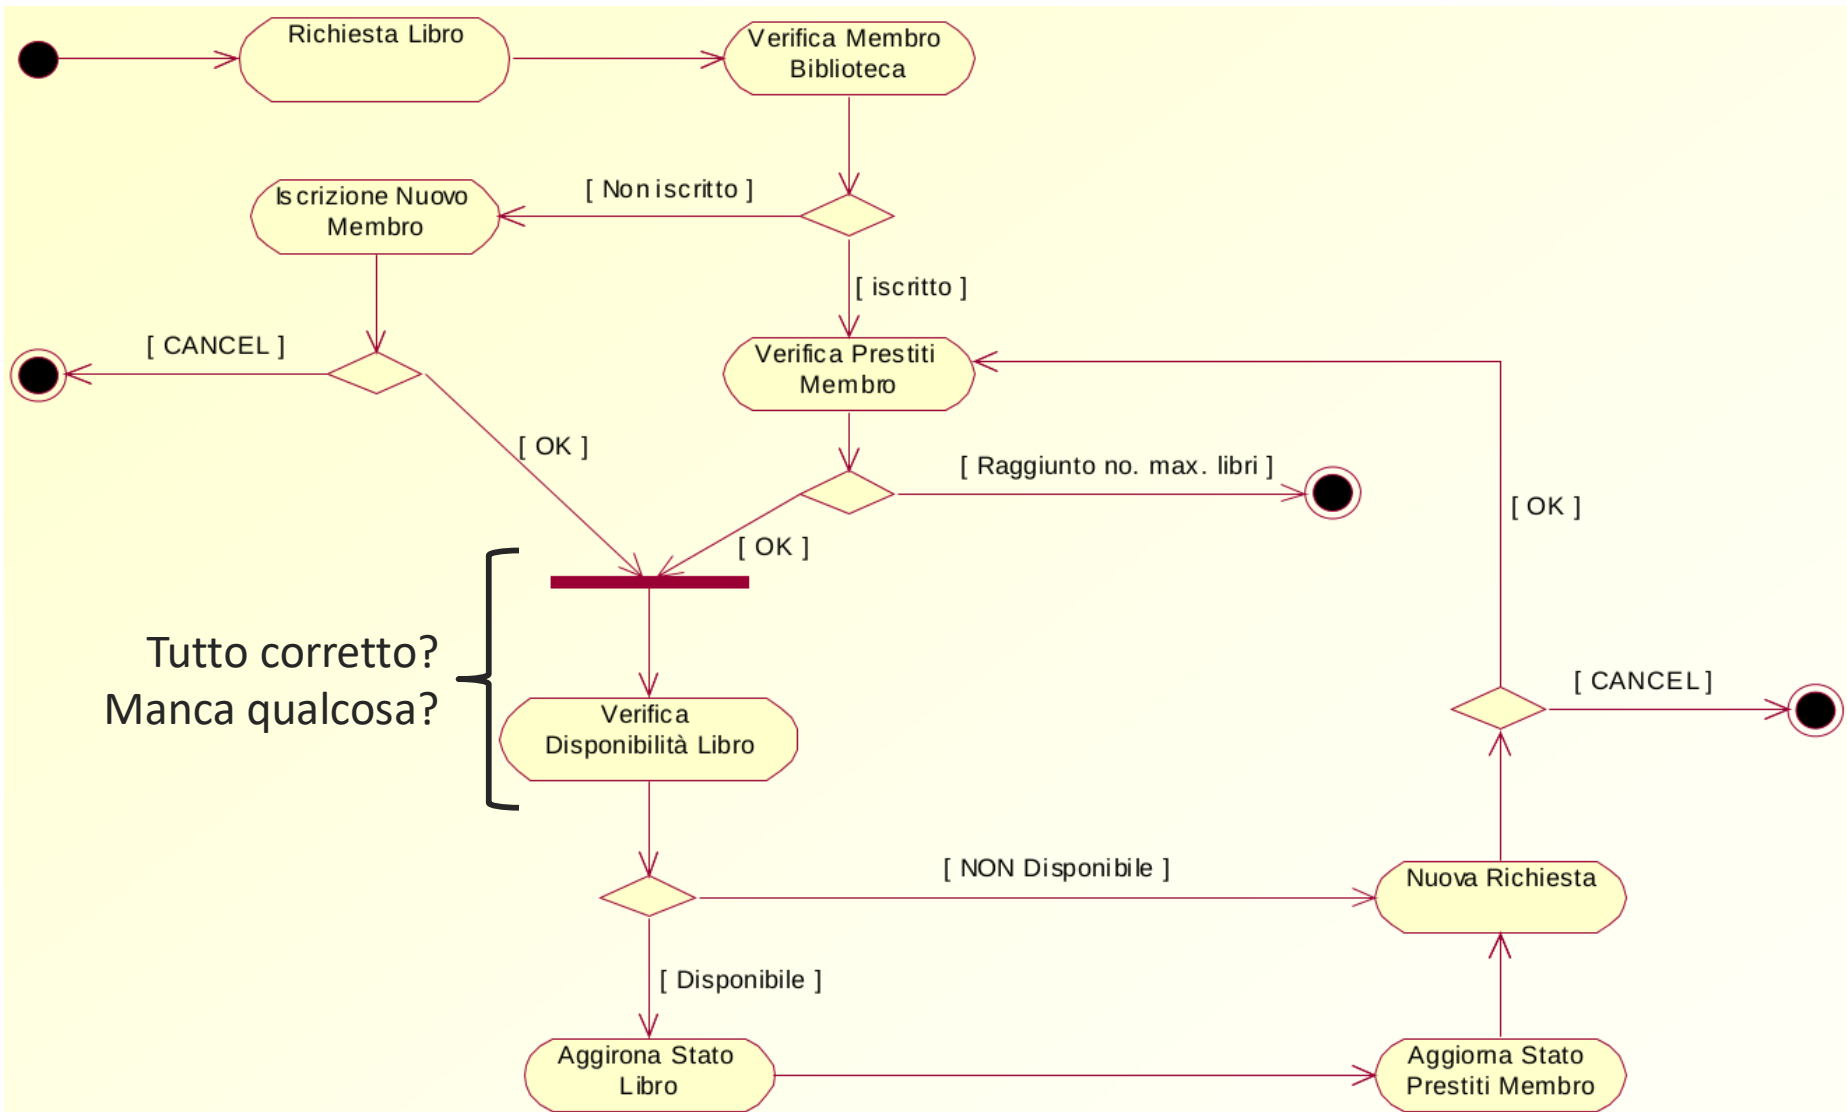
Richiesta Libro

Verifica Membro Biblioteca

[ Non iscritto ]

Iscrizione Nuovo Membro

[ iscritto ]

[ CANCEL ]

Verifica Prestiti Membro

[ OK ]

[ Raggiunto no. max. libri ]

[ OK ]

[ OK ]

Tutto corretto?
Manca qualcosa?

[ CANCEL ]

Verifica Disponibilità Libro

[ NON Disponibile ]

Nuova Richiesta

[ Disponibile ]

Aggirona Stato Libro

Aggiorna Stato Prestiti Membro